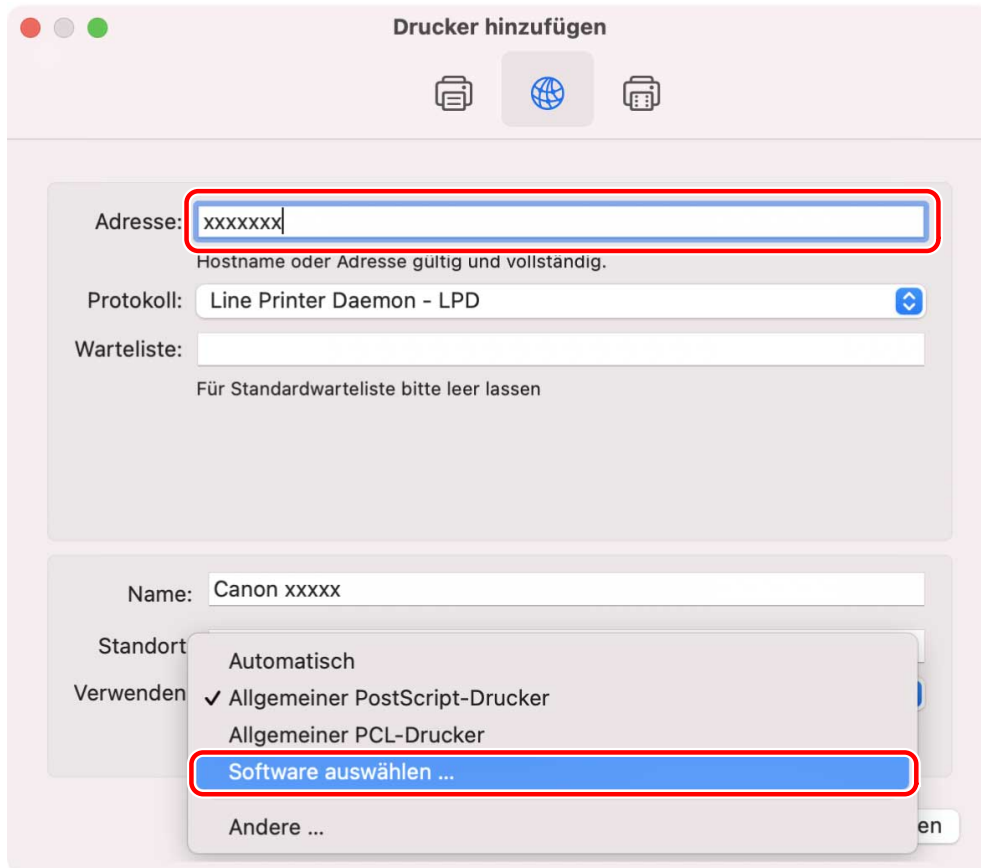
Drucker hinzufügen

Adresse: xxxxxxx
Hostname oder Adresse gültig und vollständig.
Protokoll: Line Printer Daemon - LPD
Warteliste:
Für Standardwarteliste bitte leer lassen

Name: Canon xxxxx
Standort
Verwenden
Automatisch
✓ Allgemeiner PostScript-Drucker
Allgemeiner PCL-Drucker
Software auswählen ...
Andere ...
en